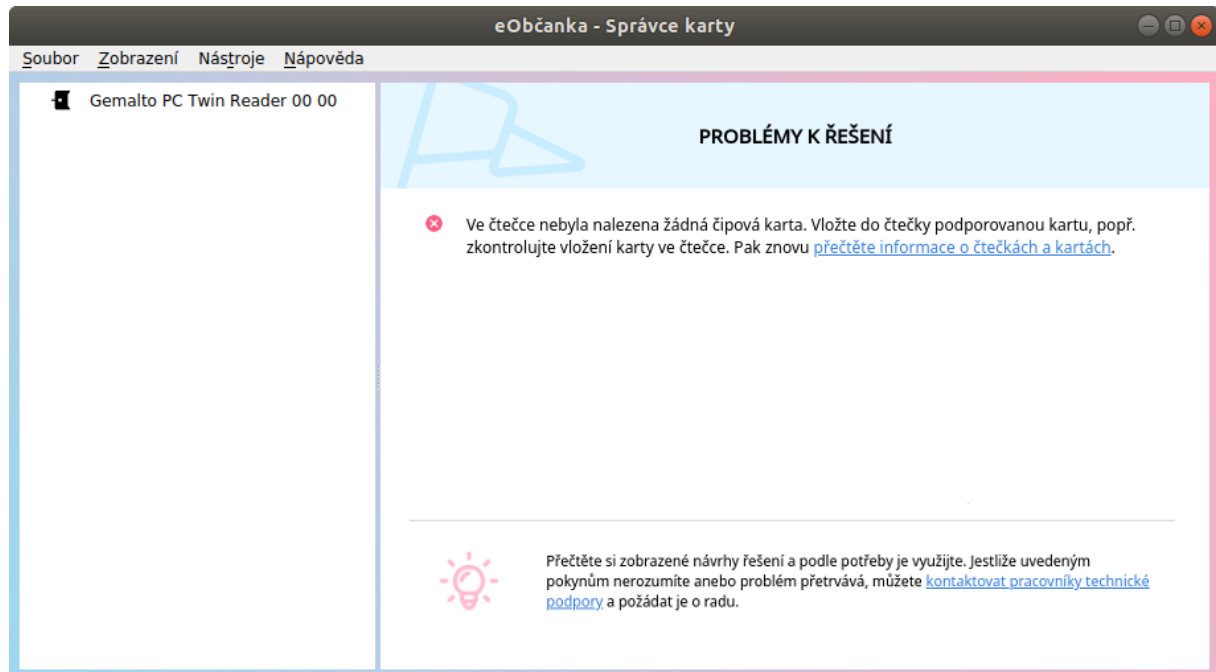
eObčanka - Správce karty

Soubor Zobrazení Nástroje Nápověda

Gemalto PC Twin Reader 00 00

PROBLÉMY K ŘEŠENÍ

Ve čtečce nebyla nalezena žádná čipová karta. Vložte do čtečky podporovanou kartu, popř. zkontrolujte vložení karty ve čtečce. Pak znovu přečtěte informace o čtečkách a kartách.

Přečtěte si zobrazené návrhy řešení a podle potřeby je využijte. Jestliže uvedeným pokynům nerozumíte anebo problém přetrvává, můžete kontaktovat pracovníky technické podpory a požádat je o radu.